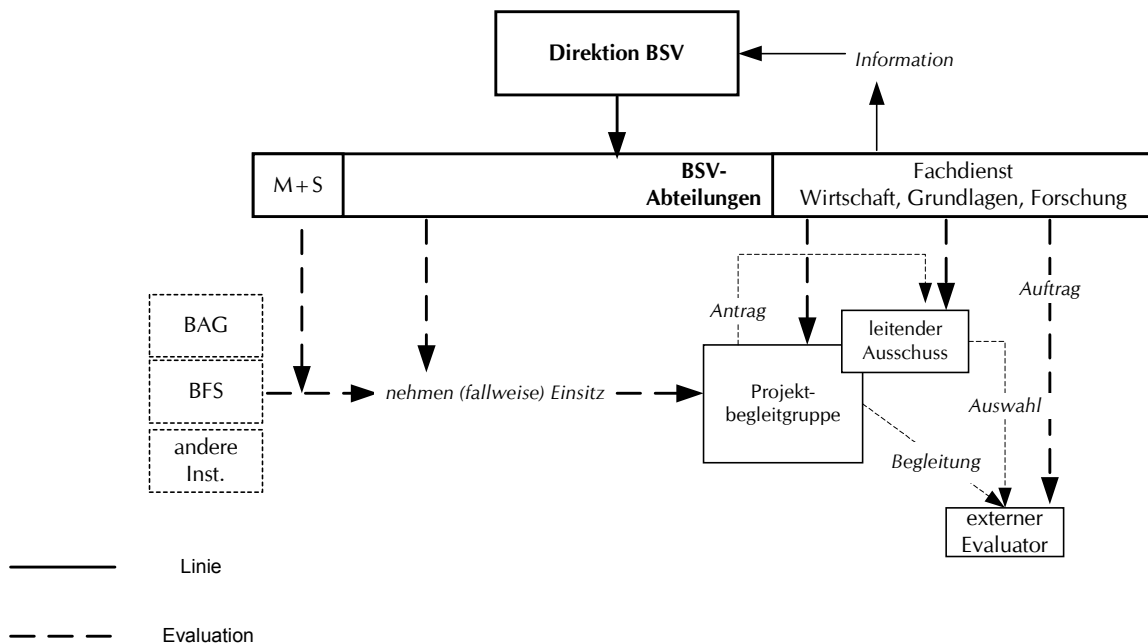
**Direktion BSV**

*Information*

M+S

**BSV-Abteilungen**

Fachdienst
Wirtschaft, Grundlagen, Forschung

*Antrag*

*Auftrag*

leitender Ausschuss

BAG

BFS

andere Inst.

*nehmen (fallweise) Einsitz*

Projekt-begleitgruppe

*Auswahl*

*Begleitung*

externer Evaluator

Linie

Evaluation